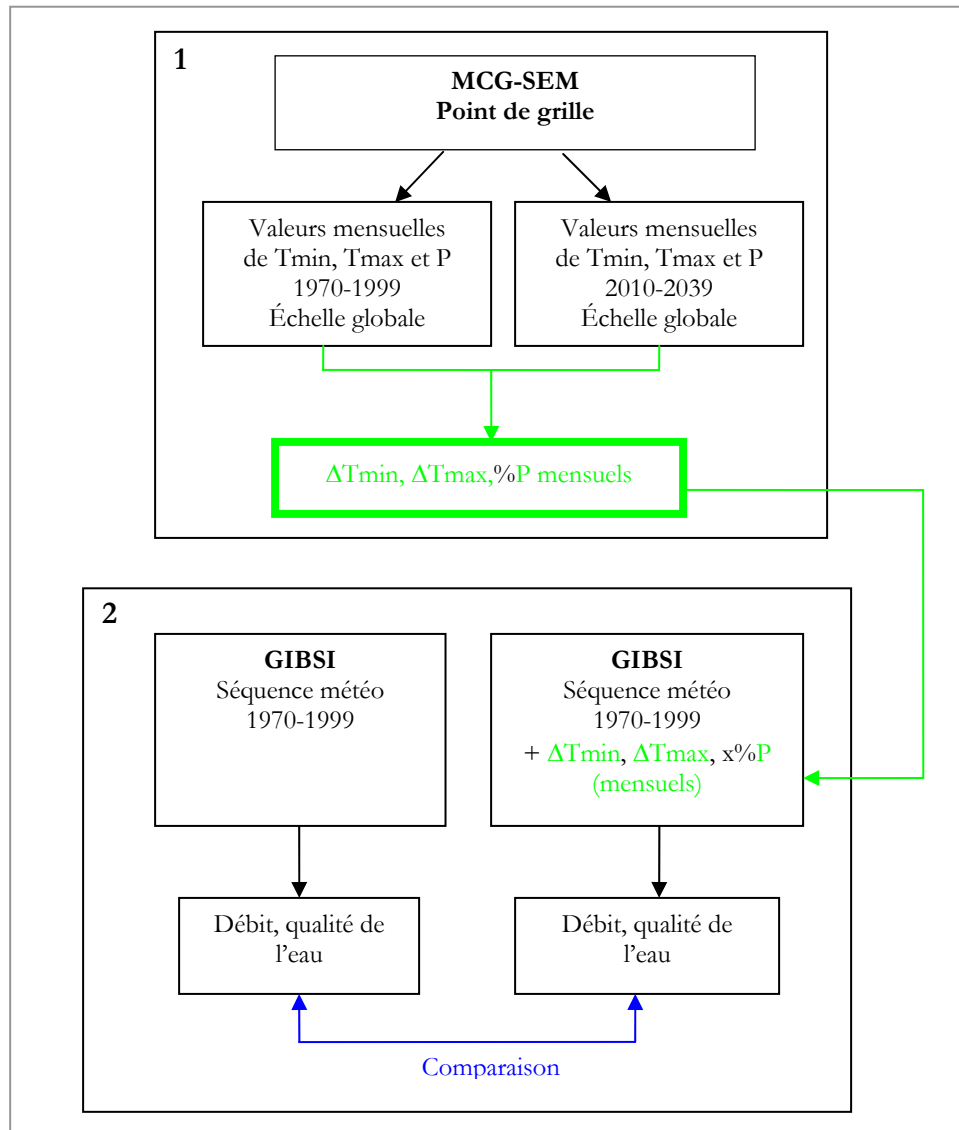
1

MCG-SEM
Point de grille

Valeurs mensuelles de Tmin, Tmax et P 1970-1999 Échelle globale

Valeurs mensuelles de Tmin, Tmax et P 2010-2039 Échelle globale

ΔTmin, ΔTmax,%P mensuels

2

GIBSI
Séquence météo 1970-1999

GIBSI
Séquence météo 1970-1999 + ΔTmin, ΔTmax, x%P (mensuels)

Débit, qualité de l'eau

Débit, qualité de l'eau

Comparaison